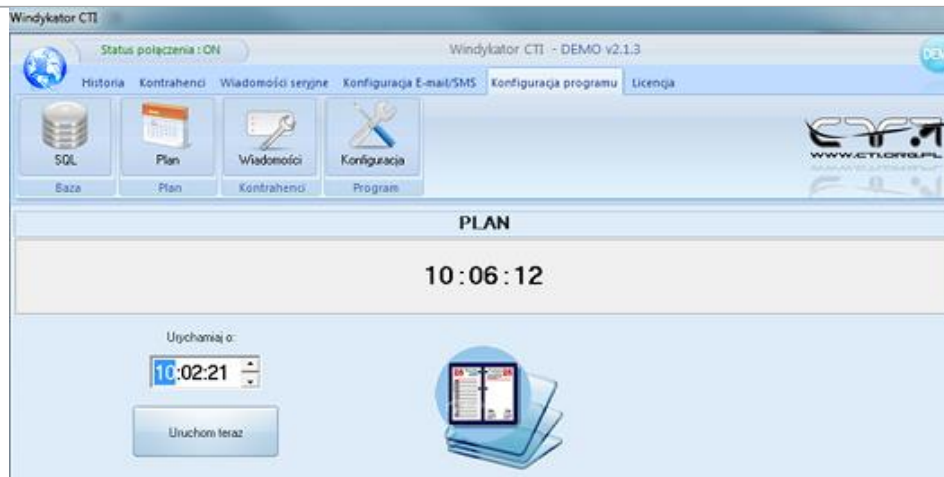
Windykator CTI

Status połączenia : ON

Windykator CTI - DEMO v2.1.3

DEMO

Historia Kontrahenci Wiadomości seryjne Konfiguracja E-mail/SMS Konfiguracja programu Licencja

SQL
Baza

Plan
Plan

Wiadomości
Kontrahenci

Konfiguracja
Program

WWW.CTI.ORG.PL

PLAN

10:06:12

Uruchamiaj o:

10:02:21

Uruchom teraz